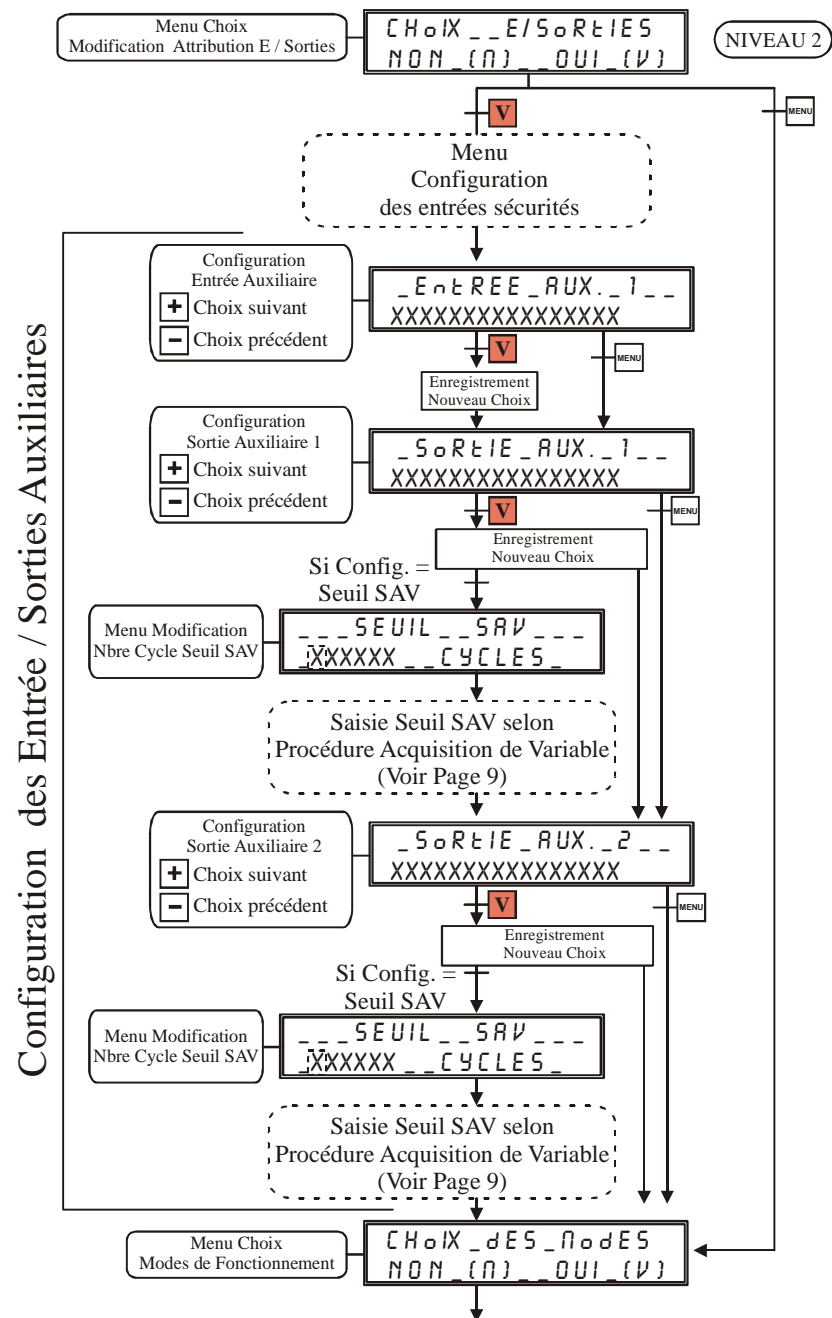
Menu Choix
Modification Attribution E / Sorties

CHoIX _ _E/SoRtIES
NON _(N) _ _OUI _(V)

NIVEAU 2

V

MENU

Menu
Configuration
des entrées sécurités

Configuration des Entrée / Sorties Auxiliaires

Configuration
Entrée Auxiliaire
+ Choix suivant
− Choix précédent

_EntREE_AUX._1_ _
XXXXXXXXXXXXXXXX

V

MENU

Enregistrement
Nouveau Choix

Configuration
Sortie Auxiliaire 1
+ Choix suivant
− Choix précédent

_SoRtIE_AUX._1_ _
XXXXXXXXXXXXXXXX

V

MENU

Enregistrement
Nouveau Choix

Si Config. =
Seuil SAV

Menu Modification
Nbre Cycle Seuil SAV

_ _ _SEUIL_ _SAV_ _ _
_XXXXXX_ _CYCLES_

Saisie Seuil SAV selon
Procédure Acquisition de Variable
(Voir Page 9)

Configuration
Sortie Auxiliaire 2
+ Choix suivant
− Choix précédent

_SoRtIE_AUX._2_ _
XXXXXXXXXXXXXXXX

V

MENU

Enregistrement
Nouveau Choix

Si Config. =
Seuil SAV

Menu Modification
Nbre Cycle Seuil SAV

_ _ _SEUIL_ _SAV_ _ _
_XXXXXX_ _CYCLES_

Saisie Seuil SAV selon
Procédure Acquisition de Variable
(Voir Page 9)

Menu Choix
Modes de Fonctionnement

CHoIX_dES_ModES
NON _(N) _ _OUI _(V)